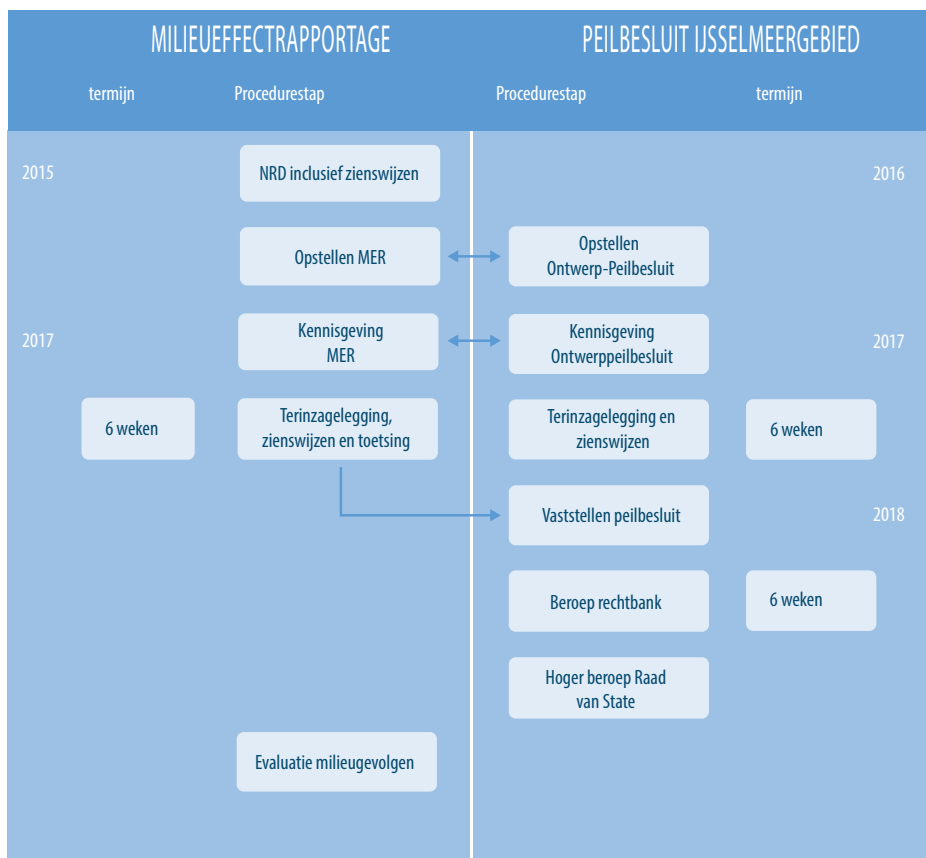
MILIEUEFFECTRAPPORTAGE

PEILBESLUIT IJSSELMEERGEBIED

termijn

Procedurestap

Procedurestap

termijn

2015

NRD inclusief zienswijzen

2016

Opstellen MER

Opstellen Ontwerp-Peilbesluit

2017

Kennisgeving MER

Kennisgeving Ontwerppeilbesluit

2017

6 weken

Terinzagelegging, zienswijzen en toetsing

Terinzagelegging en zienswijzen

6 weken

Vaststellen peilbesluit

2018

Beroep rechtbank

6 weken

Hoger beroep Raad van State

Evaluatie milieugevolgen